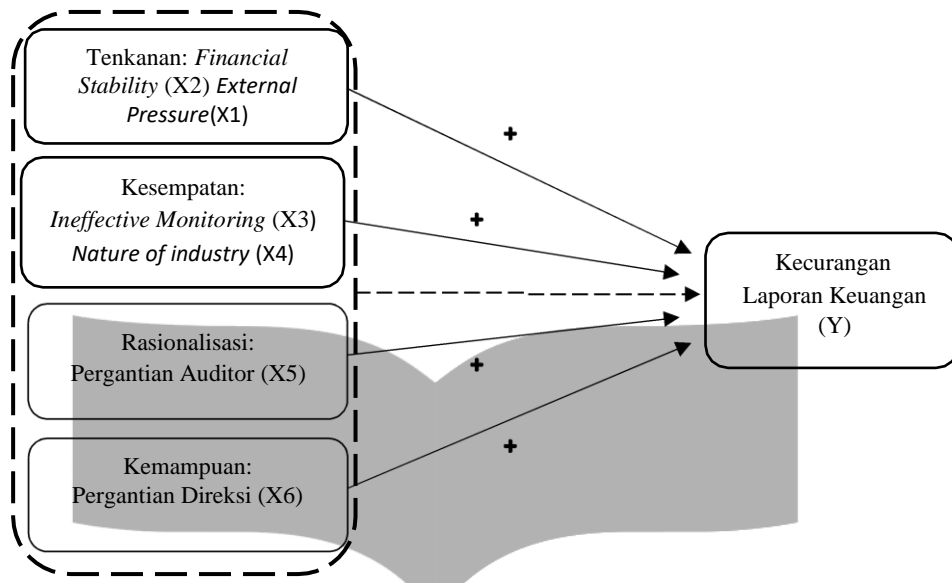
Tenkanan: *Financial Stability* (X2) *External Pressure*(X1)

Kesempatan: *Ineffective Monitoring* (X3) *Nature of industry* (X4)

Rasionalisasi: Pergantian Auditor (X5)

Kemampuan: Pergantian Direksi (X6)

+

+

+

+

Kecurangan Laporan Keuangan (Y)